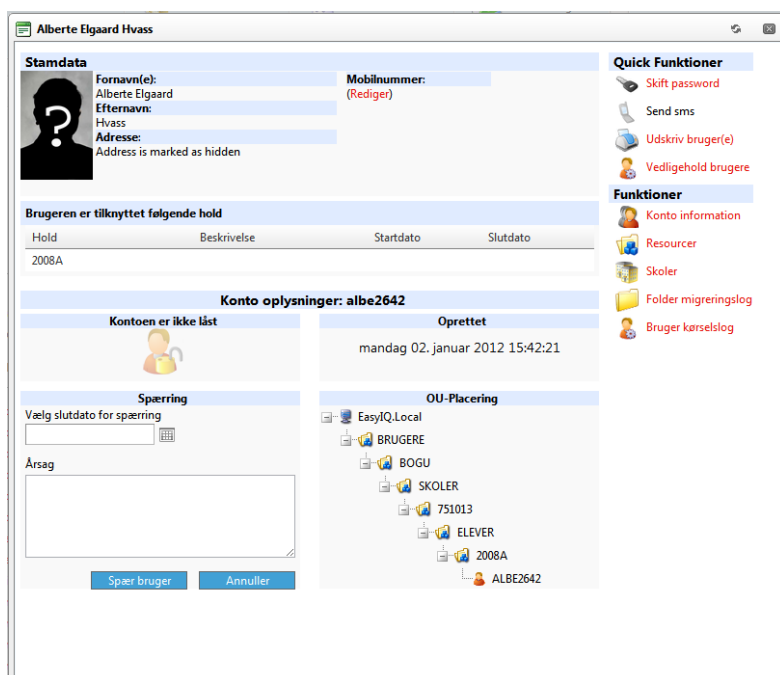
Alberte Elgaard Hvass

Stamdata

Fornavn(e):
Alberte Elgaard
Efternavn:
Hvass
Adresse:
Address is marked as hidden

Mobilnummer:
(Rediger)

Brugeren er tilknyttet følgende hold

| Hold | Beskrivelse | Startdato | Slutdato |
|---|---|---|---|
| 2008A | | | |

Konto oplysninger: albe2642

Kontoen er ikke låst

Oprettet
mandag 02. januar 2012 15:42:21

Spærring
Vælg slutdato for spærring

Årsag

Spær bruger
Annuller

OU-Placering
EasyIQ.Local
BRUGERE
BOGU
SKOLER
751013
ELEVER
2008A
ALBE2642

Quick Funktioner
Skift password
Send sms
Udskriv bruger(e)
Vedligehold brugere

Funktioner
Konto information
Resourcer
Skoler
Folder migreringslog
Bruger kørselslog